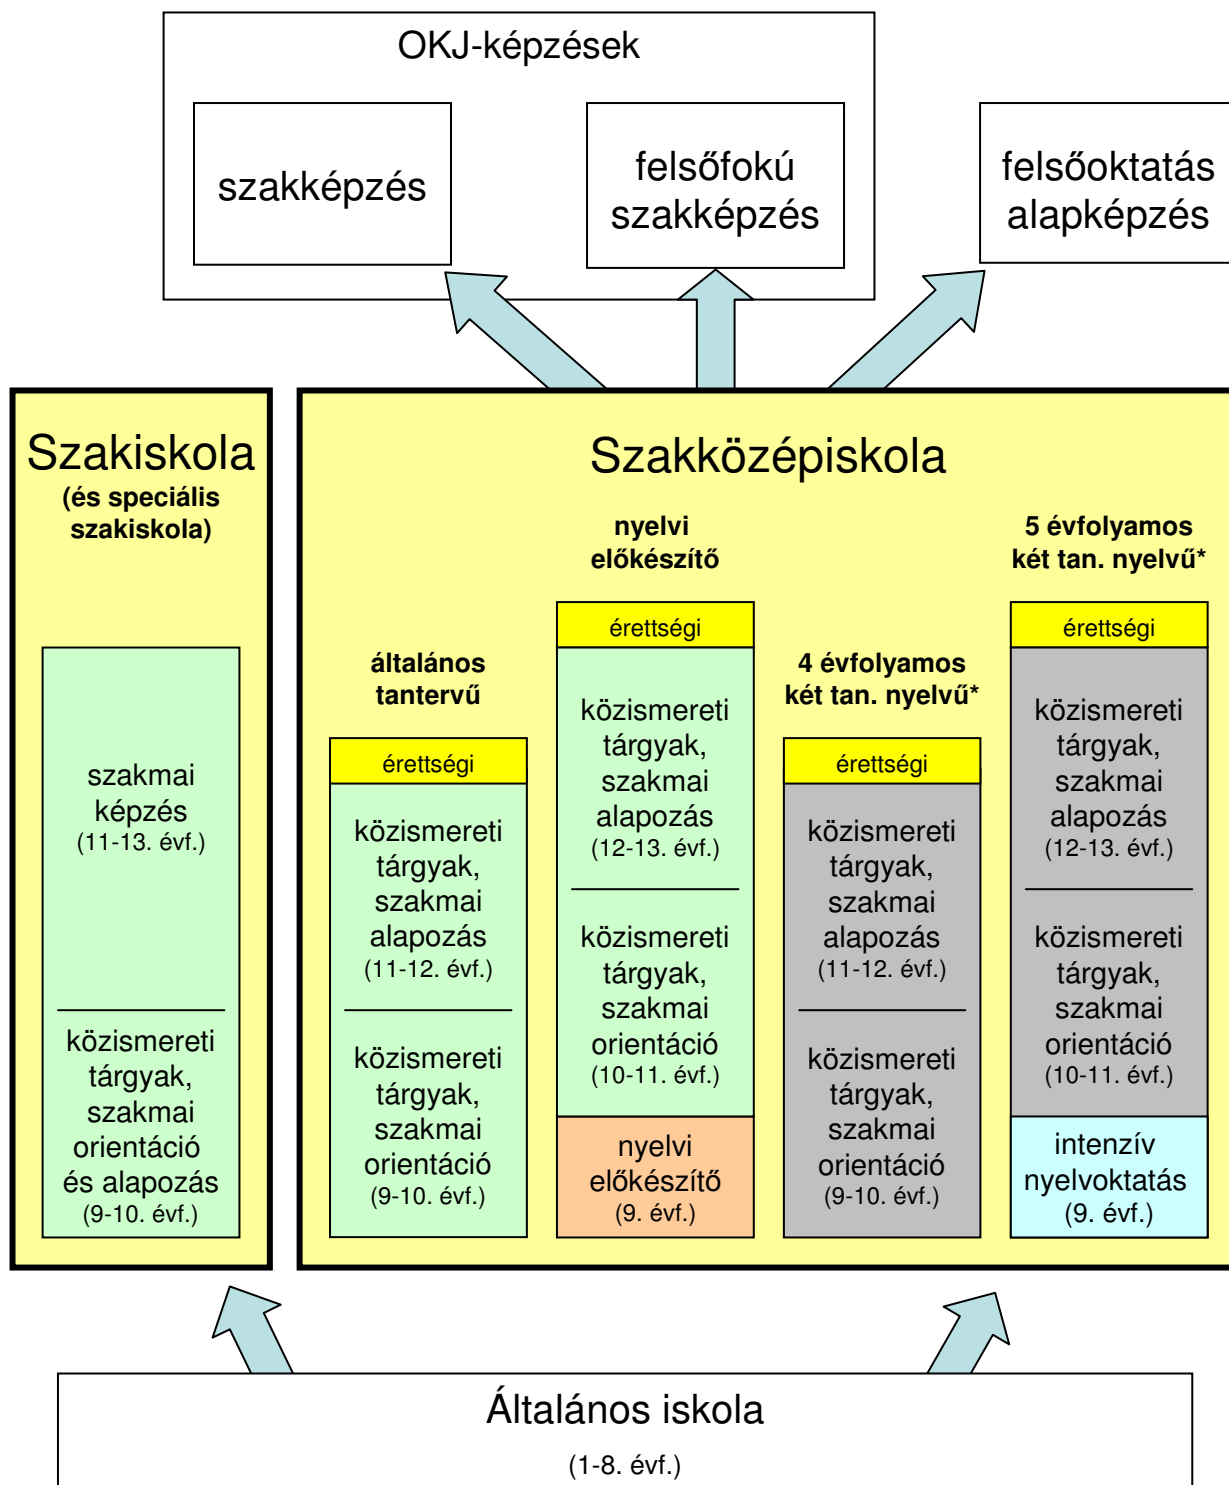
OKJ-képzések

szakképzés

felsőfokú szakképzés

felsőoktatás alapképzés

Szakiskola
(és speciális szakiskola)

szakmai képzés
(11-13. évf.)

közismereti tárgyak, szakmai orientáció és alapozás
(9-10. évf.)

Szakközépiskola

általános tantervű

érettségi

közismereti tárgyak, szakmai alapozás
(11-12. évf.)

közismereti tárgyak, szakmai orientáció
(9-10. évf.)

nyelvi előkészítő

érettségi

közismereti tárgyak, szakmai alapozás
(12-13. évf.)

közismereti tárgyak, szakmai orientáció
(10-11. évf.)

nyelvi előkészítő
(9. évf.)

4 évfolyamos két tan. nyelvű*

érettségi

közismereti tárgyak, szakmai alapozás
(11-12. évf.)

közismereti tárgyak, szakmai orientáció
(9-10. évf.)

5 évfolyamos két tan. nyelvű*

érettségi

közismereti tárgyak, szakmai alapozás
(12-13. évf.)

közismereti tárgyak, szakmai orientáció
(10-11. évf.)

intenzív nyelvoktatás
(9. évf.)

Általános iskola
(1-8. évf.)